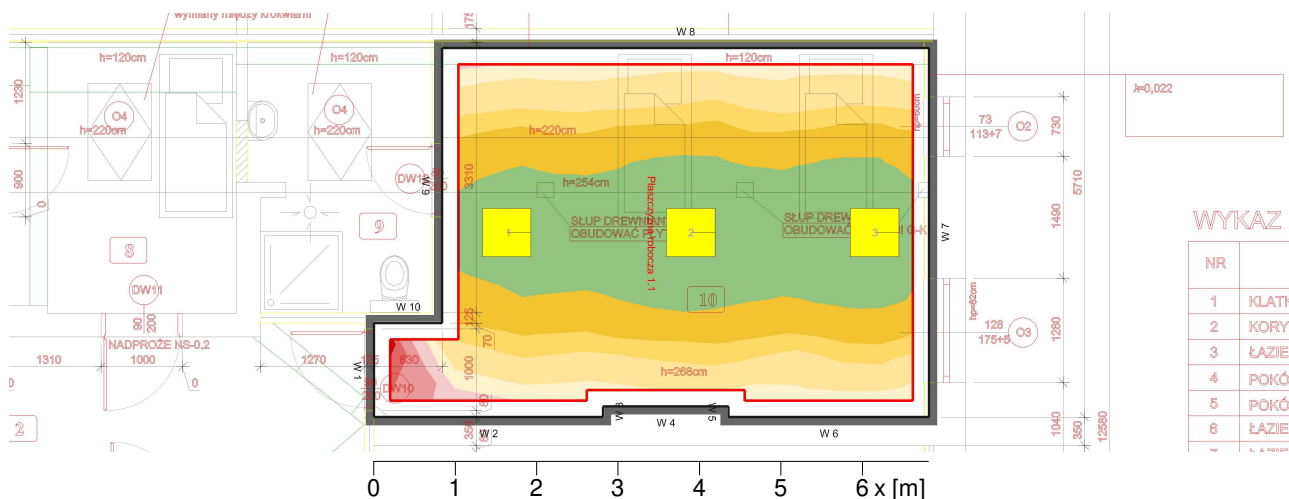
wymiany między krokwiami
h=120cm
h=120cm
1230
O4
O4
h=220cm
h=220cm
900
0
DW11
8
9
DW11
90
200
NADPROŻE NS-0.2
1000
1310
1270
0
0
2
W 8
h=120cm
h=220cm
h=254cm
SŁUP DREWNIANY OBUDOWAĆ PŁYT
SŁUP DREWNIANY OBUDOWAĆ PŁYTAMI G-K
1
2
3
Płaszczyzna robocza 1.1
10
h=268cm
W 10
W 1
DW10
125
70
1000
W 2
W 4
W 6
W 3
W 5
W 7
6 W
3310
73
113+7
O2
730
5710
1490
128
175+5
O3
1280
1040
350
12580
λ=0,022
WYKAZ
NR
1 KLATK
2 KORY
3 ŁAZIE
4 POKÓ
5 POKÓ
6 ŁAZIE
0 1 2 3 4 5 6 x [m]